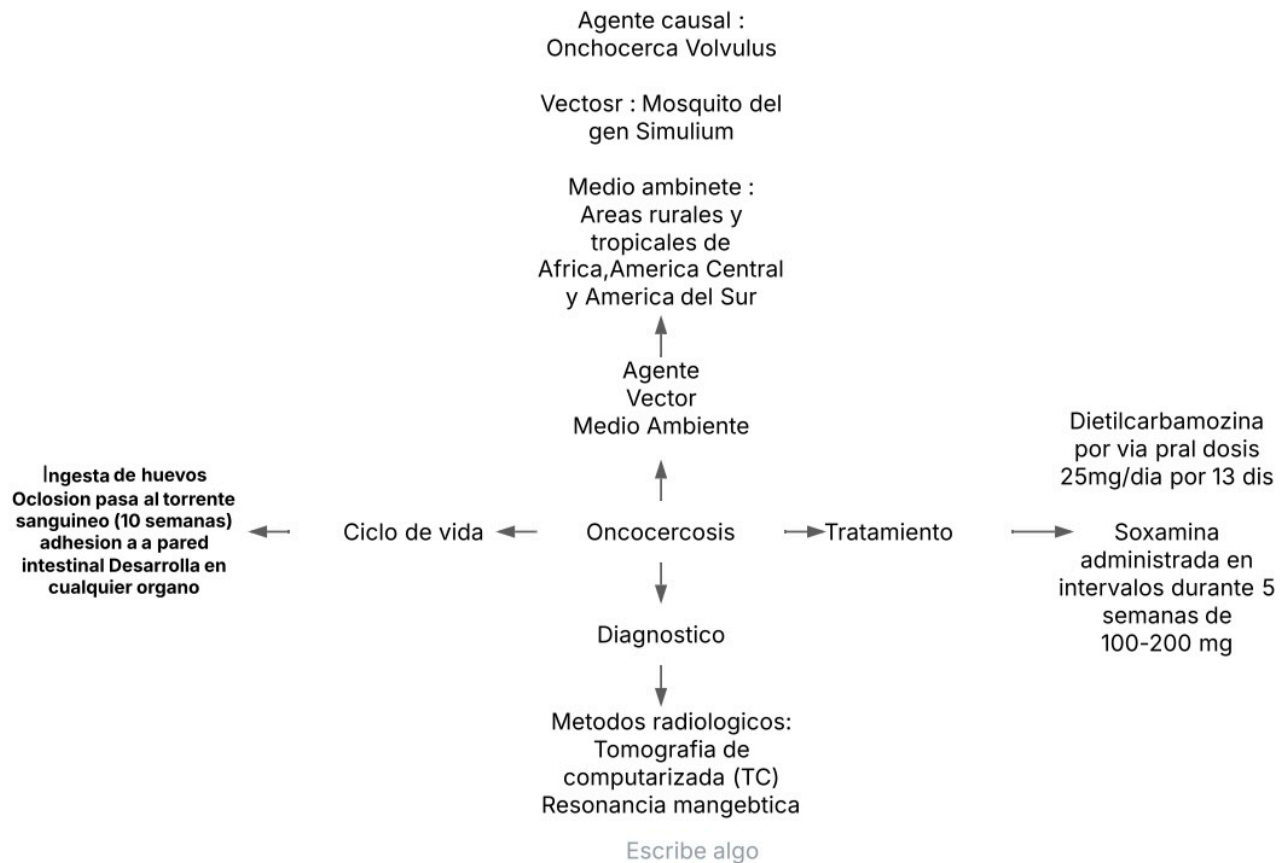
Agente causal :
Onchocerca Volvulus

Vectosr : Mosquito del gen Simulium

Medio ambinete :
Areas rurales y tropicales de Africa,America Central y America del Sur

Agente
Vector
Medio Ambiente

Ingesta de huevos Oclosion pasa al torrente sanguineo (10 semanas) adhesion a a pared intestinal Desarrolla en cualquier organo

Ciclo de vida

Oncocercosis

Tratamiento

Dietilcarbamozina por via pral dosis 25mg/dia por 13 dis

Soxamina administrada en intervalos durante 5 semanas de 100-200 mg

Diagnostico

Metodos radiologicos:
Tomografia de computarizada (TC)
Resonancia mangebtica

Escribe algo